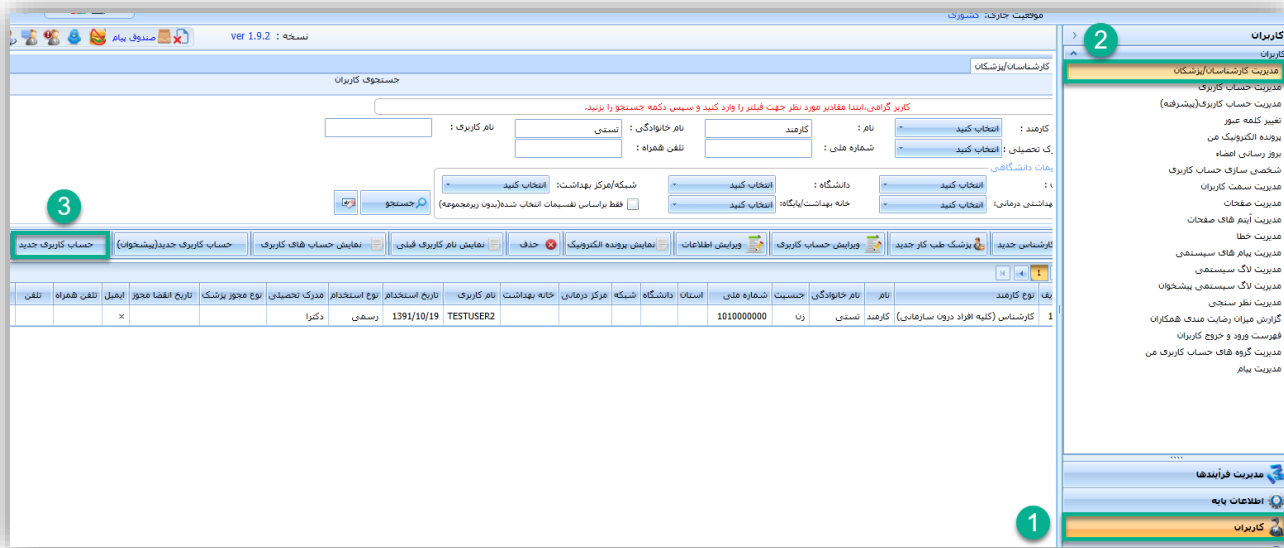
موقعیت جاری: کشوری

نسخه : ver 1.9.2

صندوق پیام

کاربران

کاربران

مدیریت کارشناسان/پزشکان
مدیریت حساب کاربری
مدیریت حساب کاربری(پیشرفته)
تغییر کلمه عبور
پرونده الکترونیک من
بروز رسانی امضاء
شخصی سازی حساب کاربری
مدیریت سمت کاربران
مدیریت صفحات
مدیریت آیتم های صفحات
مدیریت خطا
مدیریت پیام های سیستمی
مدیریت لاگ سیستمی
مدیریت لاگ سیستمی پیشخوان
مدیریت نظر سنجی
گزارش میزان رضایت مندی همکاران
فهرست ورود و خروج کاربران
مدیریت گروه های حساب کاربری من
مدیریت پیام

مدیریت فرآیندها
اطلاعات پایه
کاربران

کارشناسان/پزشکان

جستجوی کاربران

کاربر گرامی،ابتدا مقادیر مورد نظر جهت فیلتر را وارد کنید و سپس دکمه جستجو را بزنید.

کارمند : انتخاب کنید
نام : کارمند
نام خانوادگی : تستی
نام کاربری :
ک تحصیلی : انتخاب کنید
شماره ملی :
تلفن همراه :

بمات دانشگاهی
انتخاب کنید
دانشگاه : انتخاب کنید
شبکه/مرکز بهداشت : انتخاب کنید
بهداشتی درمانی: انتخاب کنید
خانه بهداشت/پایگاه: انتخاب کنید
فقط براساس تقسیمات انتخاب شده(بدون زیرمجموعه)
جستجو

2

3

کارشناس جدید
پزشک طب کار جدید
ویرایش حساب کاربری
ویرایش اطلاعات
نمایش پرونده الکترونیک
حذف
نمایش نام کاربری قبلی
نمایش حساب های کاربری
حساب کاربری جدید(پیشخوان)
حساب کاربری جدید

1

| ف | نوع کارمند | نام | نام خانوادگی | جنسیت | شماره ملی | استان | دانشگاه | شبکه | مرکز درمانی | خانه بهداشت | نام کاربری | تاریخ استخدام | نوع استخدام | مدرک تحصیلی | نوع مجوز پزشک | تاریخ انقضا مجوز | ایمیل | تلفن همراه | تلفن |
|---|---|---|---|---|---|---|---|---|---|---|---|---|---|---|---|---|---|---|---|
| 1 | کارشناس (کلیه افراد درون سازمانی) | کارمند | تستی | زن | 1010000000 | | | | | | TESTUSER2 | 1391/10/19 | رسمی | دکترا | | | × | | |

1